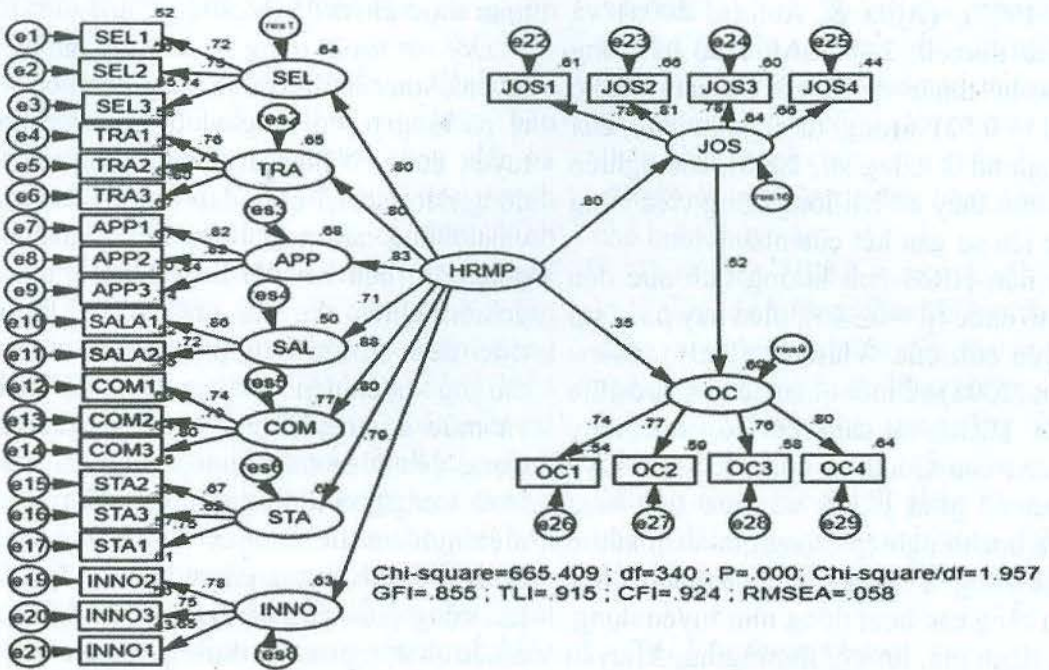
e1 SEL1 .52
e2 SEL2
e3 SEL3
.72
.75
.74
res1
.64
SEL
e4 TRA1
e5 TRA2
e6 TRA3
.76
.79
.85
es2
.65
TRA
e7 APP1
e8 APP2
e9 APP3
.82
.83
.84
es3
.68
APP
e10 SALA1
e11 SALA2
.80
.72
es4
.50
SAL
e12 COM1
e13 COM2
e14 COM3
.74
.73
.80
es5
.77
COM
e15 STA2
e16 STA3
e17 STA1
.67
.69
.75
es6
.65
STA
e19 INNO2
e20 INNO3
e21 INNO1
.78
.75
.85
.63
INNO
es8
.80
.80
.83
.71
.88
.80
.79
HRMP
e22 JOS1
e23 JOS2
e24 JOS3
e25 JOS4
.61
.66
.60
.44
.78
.81
.78
.66
.64
JOS
res10
.80
.62
.35
res9
.66
OC
.74
.77
.76
.80
.54
.59
.58
.64
OC1
OC2
OC3
OC4
e26
e27
e28
e29
Chi-square=665.409 ; df=340 ; P=.000; Chi-square/df=1.957
GFI=.855 ; TLI=.915 ; CFI=.924 ; RMSEA=.058